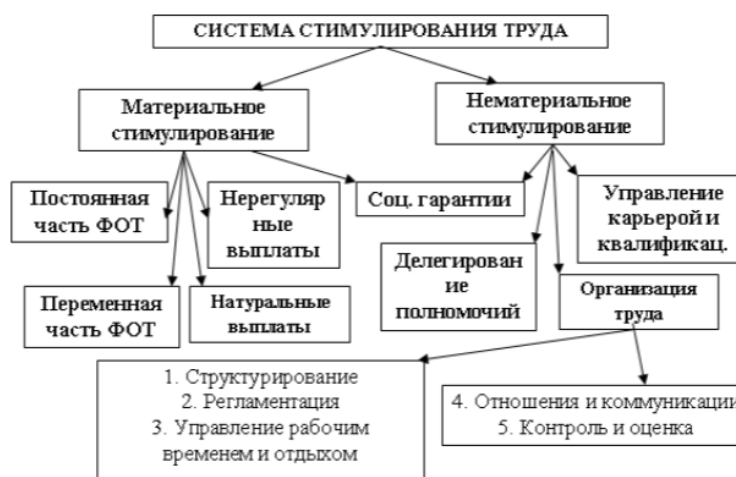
СИСТЕМА СТИМУЛИРОВАНИЯ ТРУДА

Материальное стимулирование

Нематериальное стимулирование

Постоянная часть ФОТ

Нерегулярные выплаты

Соц. гарантии

Управление карьерой и квалификац.

Делегирование полномочий

Переменная часть ФОТ

Натуральные выплаты

Организация труда

1. Структурирование
2. Регламентация
3. Управление рабочим временем и отдыхом

4. Отношения и коммуникации
5. Контроль и оценка